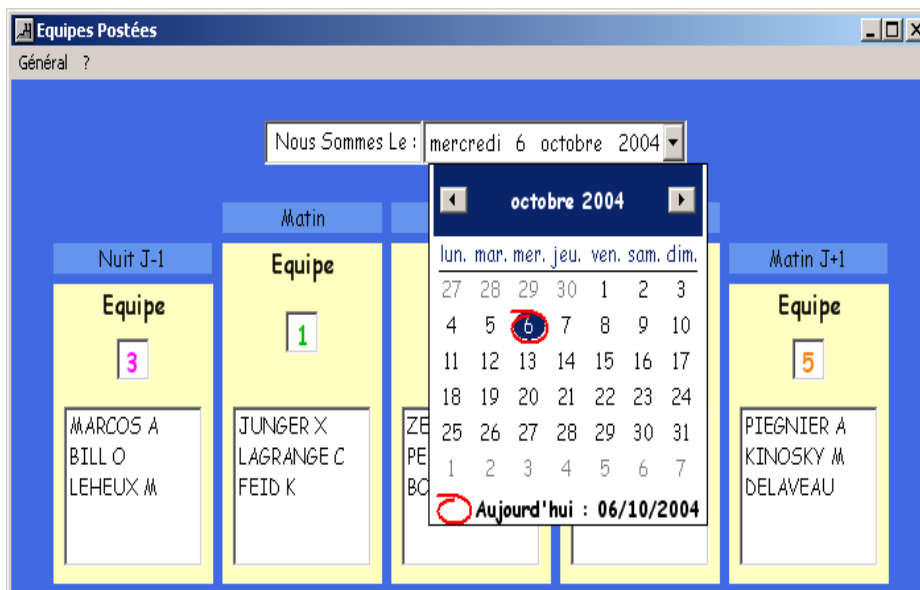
Equipes Postées

Général ?

Nous Sommes Le : mercredi 6 octobre 2004

octobre 2004

| lun. | mar. | mer. | jeu. | ven. | sam. | dim. |
|---|---|---|---|---|---|---|
| 27 | 28 | 29 | 30 | 1 | 2 | 3 |
| 4 | 5 | 6 | 7 | 8 | 9 | 10 |
| 11 | 12 | 13 | 14 | 15 | 16 | 17 |
| 18 | 19 | 20 | 21 | 22 | 23 | 24 |
| 25 | 26 | 27 | 28 | 29 | 30 | 31 |
| 1 | 2 | 3 | 4 | 5 | 6 | 7 |

Aujourd'hui : 06/10/2004

Nuit J-1
Equipe
3
MARCOS A
BILL O
LEHEUX M

Matin
Equipe
1
JUNGER X
LAGRANGE C
FEID K

ZE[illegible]
PE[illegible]
BO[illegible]

Matin J+1
Equipe
5
PIEGNIER A
KINOSKY M
DELAVEAU